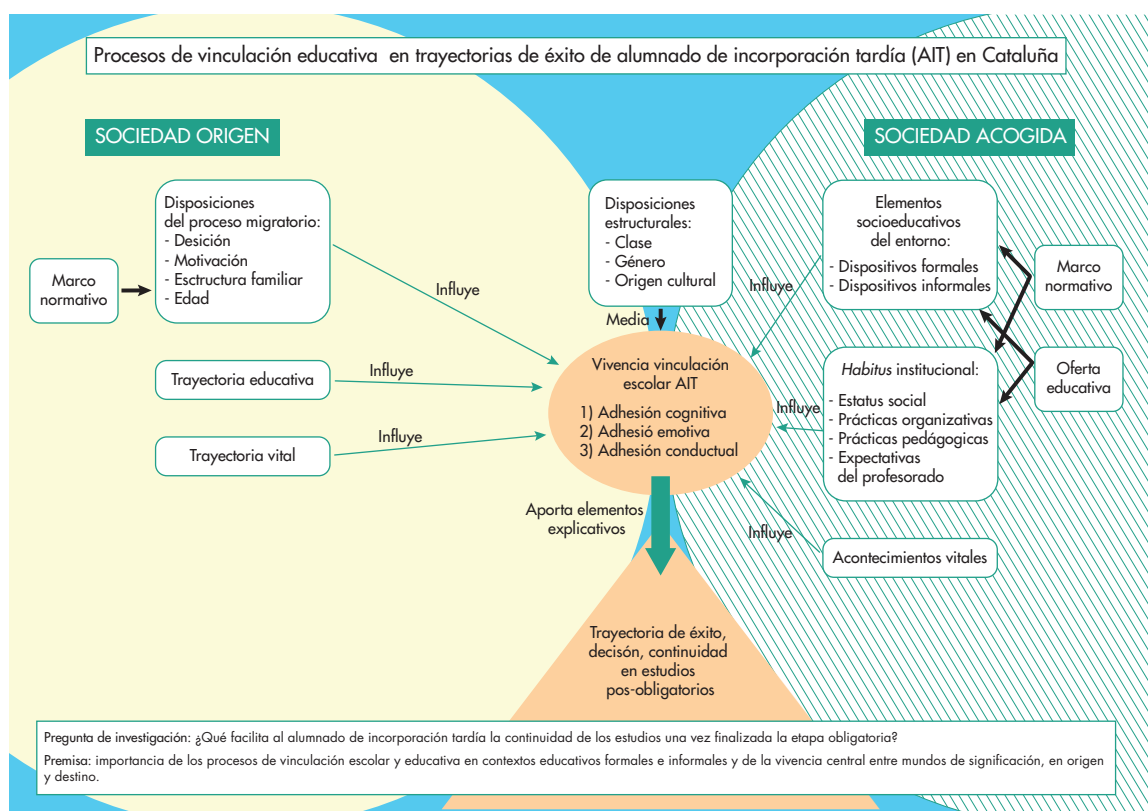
Procesos de vinculación educativa en trayectorias de éxito de alumnado de incorporación tardía (AIT) en Cataluña

SOCIEDAD ORIGEN

SOCIEDAD ACOGIDA

Marco normativo

Disposiciones del proceso migratorio:
- Desición
- Motivación
- Esctructura familiar
- Edad

Influye

Trayectoria educativa

Influye

Trayectoria vital

Influye

Disposiciones estructurales:
- Clase
- Género
- Origen cultural

Media

Vivencia vinculación escolar AIT
1) Adhesión cognitiva
2) Adhesió emotiva
3) Adhesión conductual

Elementos socioeducativos del entorno:
- Dispositivos formales
- Dispositivos informales

Influye

Marco normativo

Habitus institucional:
- Estatus social
- Prácticas organizativas
- Prácticas pedágogicas
- Expectativas del profesorado

Influye

Oferta educativa

Influye

Acontecimientos vitales

Aporta elementos explicativos

Trayectoria de éxito, decisón, continuidad en estudios pos-obligatorios

Pregunta de investigación: ¿Qué facilita al alumnado de incorporación tardía la continuidad de los estudios una vez finalizada la etapa obligatoria?

Premisa: importancia de los procesos de vinculación escolar y educativa en contextos educativos formales e informales y de la vivencia central entre mundos de significación, en origen y destino.